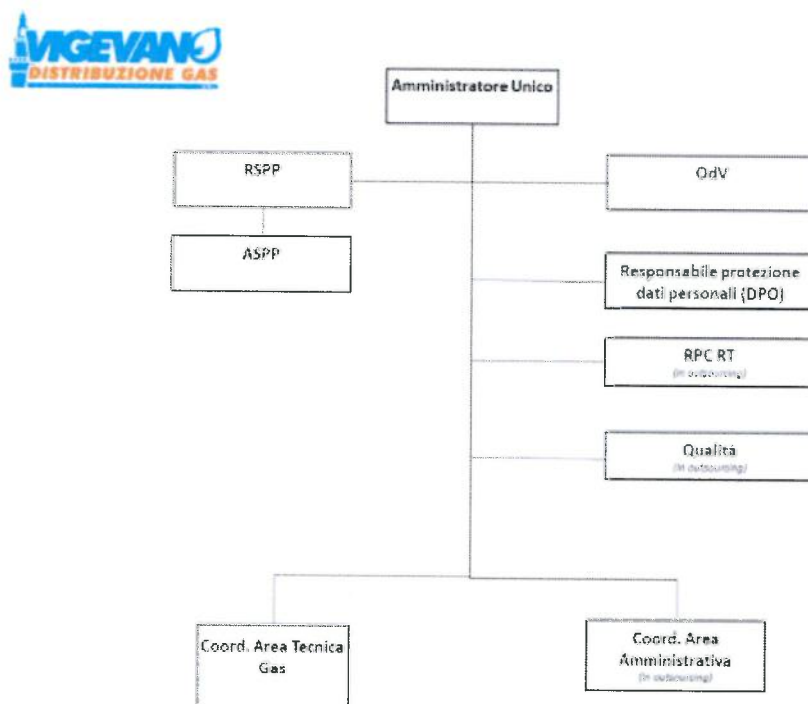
VIGEVANO
DISTRIBUZIONE GAS

Amministratore Unico

RSPP

ASPP

OdV

Responsabile protezione dati personali (DPO)

RPC RT
(in outsourcing)

Qualità
(in outsourcing)

Coord. Area Tecnica Gas

Coord. Area Amministrativa
(in outsourcing)